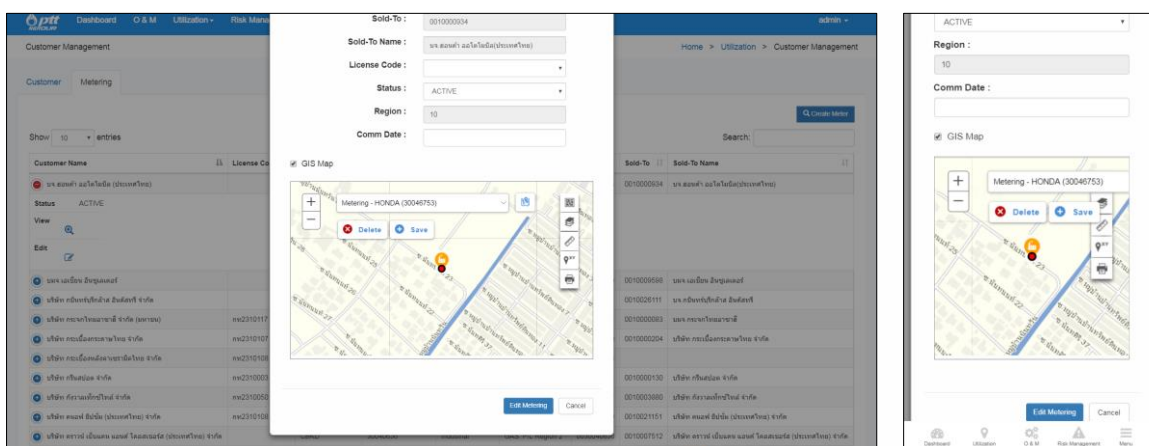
pttt

Dashboard O & M Utilization Risk Mana

admin

Customer Management

Home > Utilization > Customer Management

Customer Metering

Create Meter

Show 10 entries

Search:

| Customer Name | License Co | Sold-To | Sold-To Name |
|---|---|---|---|
| บจ. ฮอนด้า ออโตโมบิล (ประเทศไทย) | | 0010000934 | บจ. ฮอนด้า ออโตโมบิล (ประเทศไทย) |
| Status ACTIVE | | | |
| View | | | |
| Edit | | | |
| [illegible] | | 0010009599 | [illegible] |
| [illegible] | | 0010026111 | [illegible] |
| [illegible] | nw2310117 | 0010000083 | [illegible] |
| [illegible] | nw2310107 | 0010000204 | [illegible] |
| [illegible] | nw2310108 | | |
| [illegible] | nw2310003 | 0010000130 | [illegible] |
| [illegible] | nw2310050 | 0010003680 | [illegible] |
| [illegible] | nw2310108 | 0010021151 | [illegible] |
| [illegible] | | 0010007512 | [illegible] |

Sold-To : 0010000934

Sold-To Name : บจ. ฮอนด้า ออโตโมบิล(ประเทศไทย)

License Code :

Status : ACTIVE

Region : 10

Comm Date :

GIS Map

Metering - HONDA (30046753)

Delete Save

Edit Metering Cancel

ACTIVE

Region :

10

Comm Date :

GIS Map

Metering - HONDA (30046753)

Delete Save

Edit Metering Cancel

Dashboard Utilization O & M Risk Management Menu